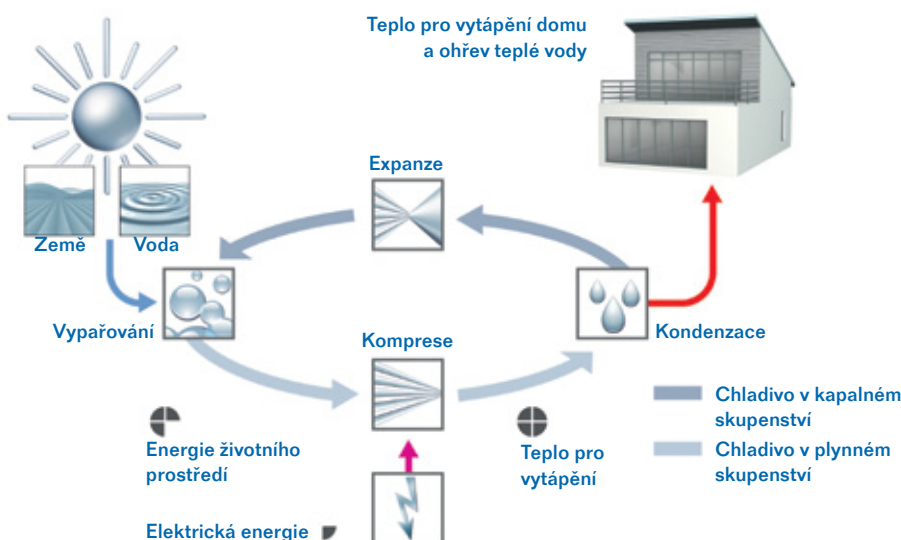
Teplo pro vytápění domu a ohřev teplé vody

Expanze

Země

Voda

Vypařování

Komprese

Kondenzace

Chladivo v kapalném skupenství

Chladivo v plynném skupenství

Energie životního prostředí

Teplo pro vytápění

Elektrická energie